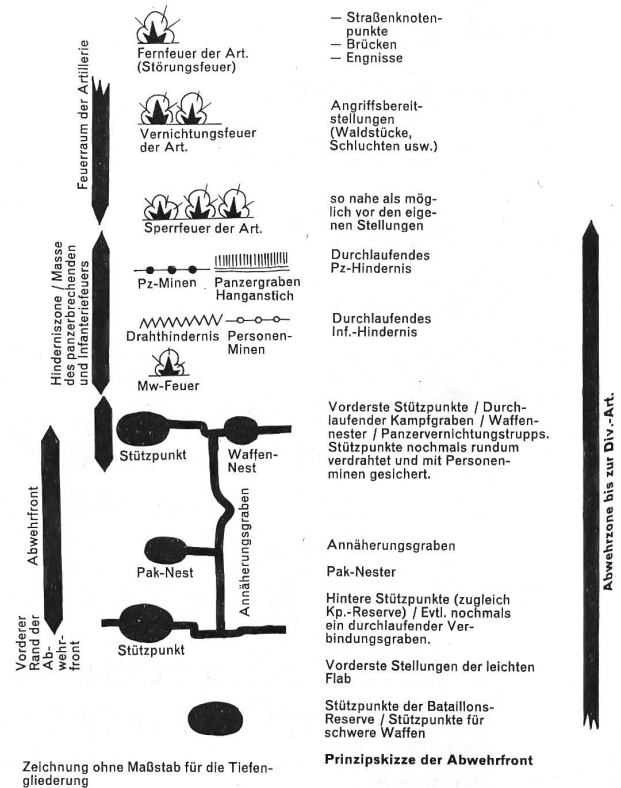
Feuerraum der Artillerie

Fernfeuer der Art. (Störungsfeuer)

— Straßenknotenpunkte
— Brücken
— Engnisse

Vernichtungsfeuer der Art.

Angriffsbereitstellungen (Waldstücke, Schluchten usw.)

Sperrfeuer der Art.

so nahe als möglich vor den eigenen Stellungen

Hinderniszone / Masse des panzerbrechenden und Infanteriefeuers

Pz-Minen

Panzergraben Hanganstich

Durchlaufendes Pz-Hindernis

Drahthindernis

Personen-Minen

Durchlaufendes Inf.-Hindernis

Mw-Feuer

Abwehrfront

Stützpunkt

Waffen-Nest

Vorderste Stützpunkte / Durchlaufender Kampfgraben / Waffennester / Panzervernichtungstrupps. Stützpunkte nochmals rundum verdrahtet und mit Personenminen gesichert.

Annäherungsgraben

Pak-Nest

Annäherungsgraben

Pak-Nester

Vorderer Rand der Abwehrfront

Stützpunkt

Hintere Stützpunkte (zugleich Kp.-Reserve) / Evtl. nochmals ein durchlaufender Verbindungsgraben.

Vorderste Stellungen der leichten Flab

Stützpunkte der Bataillons-Reserve / Stützpunkte für schwere Waffen

Abwehrzone bis zur Div.-Art.

Zeichnung ohne Maßstab für die Tiefengliederung

Prinzipskizze der Abwehrfront